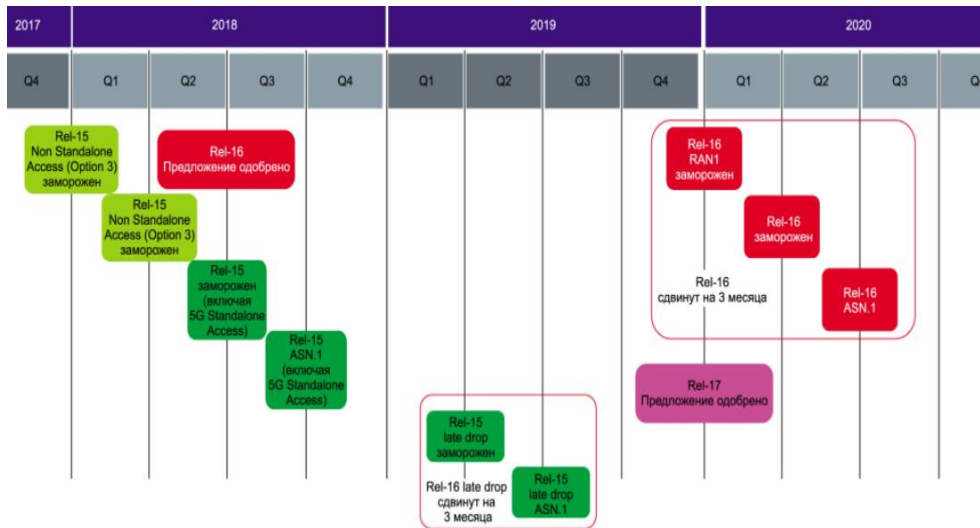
| 2017 | 2018 | | | | 2019 | | | | 2020 | | | |
|---|---|---|---|---|---|---|---|---|---|---|---|---|
| Q4 | Q1 | Q2 | Q3 | Q4 | Q1 | Q2 | Q3 | Q4 | Q1 | Q2 | Q3 | Q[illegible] |

Rel-15 Non Standalone Access (Option 3) заморожен

Rel-16 Предложение одобрено

Rel-15 Non Standalone Access (Option 3) заморожен

Rel-15 заморожен (включая 5G Standalone Access)

Rel-15 ASN.1 (включая 5G Standalone Access)

Rel-16 RAN1 заморожен

Rel-16 заморожен

Rel-16 сдвинут на 3 месяца

Rel-16 ASN.1

Rel-17 Предложение одобрено

Rel-15 late drop заморожен

Rel-16 late drop сдвинут на 3 месяца

Rel-15 late drop ASN.1